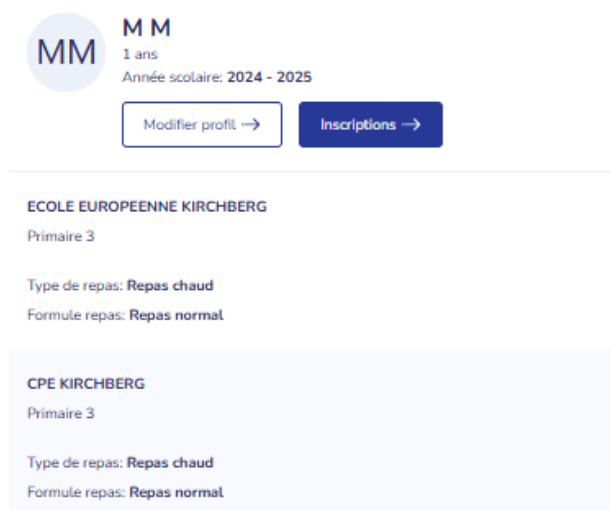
MM

M M
1 ans
Année scolaire: **2024 - 2025**

Modifier profil →
Inscriptions →

ECOLE EUROPEENNE KIRCHBERG
Primaire 3

Type de repas: **Repas chaud**
Formule repas: **Repas normal**

CPE KIRCHBERG
Primaire 3

Type de repas: **Repas chaud**
Formule repas: **Repas normal**